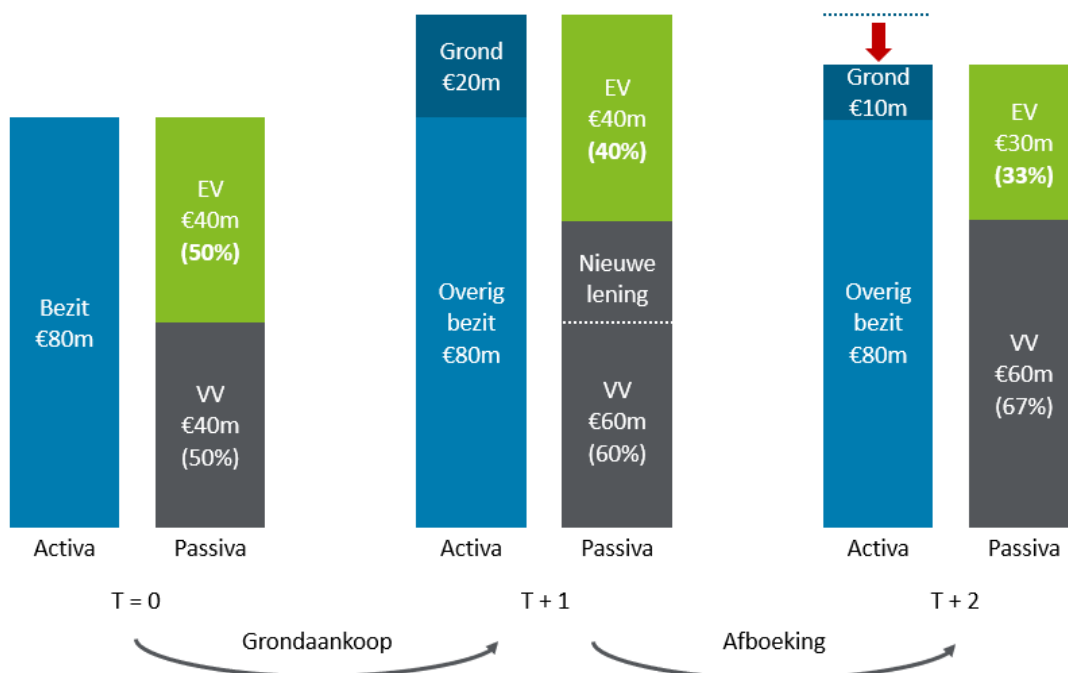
Bezit
€80m

EV
€40m
(50%)

VV
€40m
(50%)

Activa

Passiva

Grond
€20m

Overig
bezit
€80m

EV
€40m
(40%)

Nieuwe
lening

VV
€60m
(60%)

Activa

Passiva

Grond
€10m

Overig
bezit
€80m

EV
€30m
(33%)

VV
€60m
(67%)

Activa

Passiva

T = 0

T + 1

T + 2

Grondaankoop

Afboeking